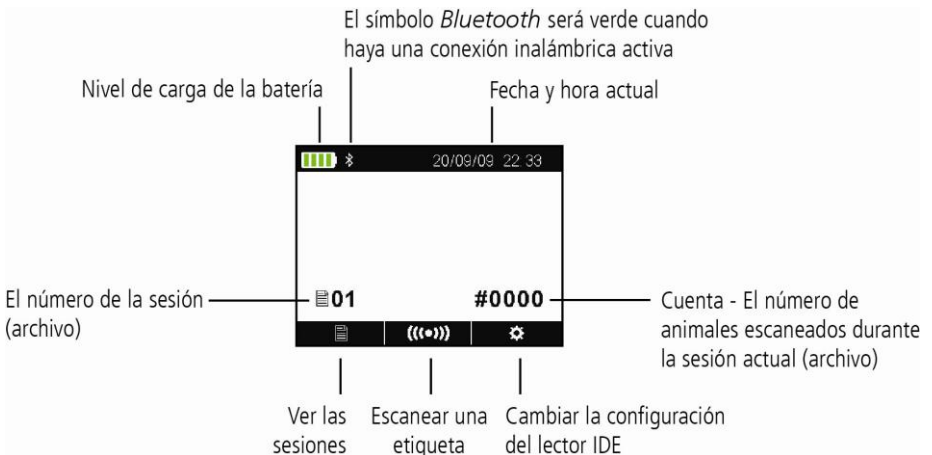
El símbolo *Bluetooth* será verde cuando haya una conexión inalámbrica activa

Nivel de carga de la batería

Fecha y hora actual

20/09/09 22:33

El número de la sesión (archivo)

01

#0000

Cuenta - El número de animales escaneados durante la sesión actual (archivo)

Ver las sesiones

Escanear una etiqueta

Cambiar la configuración del lector IDE